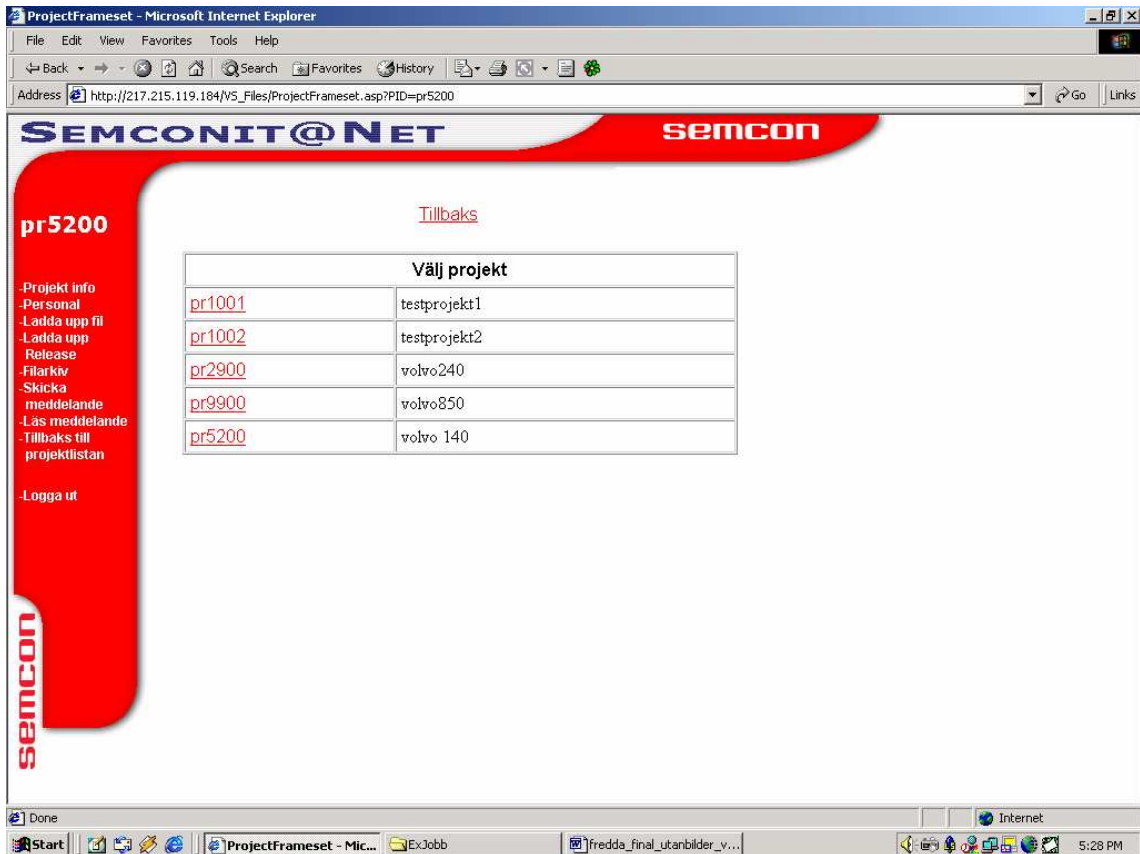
ProjectFrameset - Microsoft Internet Explorer

File Edit View Favorites Tools Help

Back Search Favorites History

Address http://217.215.119.184/VS_Files/ProjectFrameset.asp?PID=pr5200

Go Links

SEMCONIT@NET

semcon

pr5200

-Projekt info
-Personal
-Ladda upp fil
-Ladda upp Release
-Filarkiv
-Skicka meddelande
-Läs meddelande
-Tillbaks till projektlistan

-Logga ut

semcon

Tillbaks

| Välj projekt | |
|---|---|
| pr1001 | testprojekt1 |
| pr1002 | testprojekt2 |
| pr2900 | volvo240 |
| pr9900 | volvo850 |
| pr5200 | volvo 140 |

Done

Internet

Start ProjectFrameset - Mic... ExJobb fredda_final_utanbilder_v... 5:28 PM